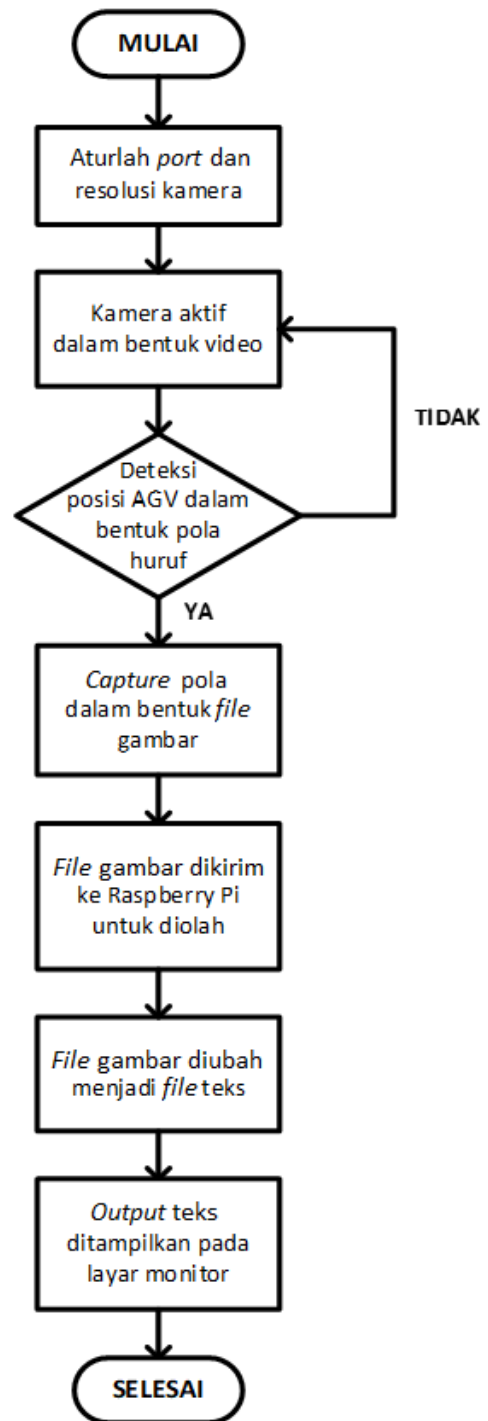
MULAI

Aturlah port dan resolusi kamera

Kamera aktif dalam bentuk video

TIDAK

Deteksi posisi AGV dalam bentuk pola huruf

YA

Capture pola dalam bentuk file gambar

File gambar dikirim ke Raspberry Pi untuk diolah

File gambar diubah menjadi file teks

Output teks ditampilkan pada layar monitor

SELESAI